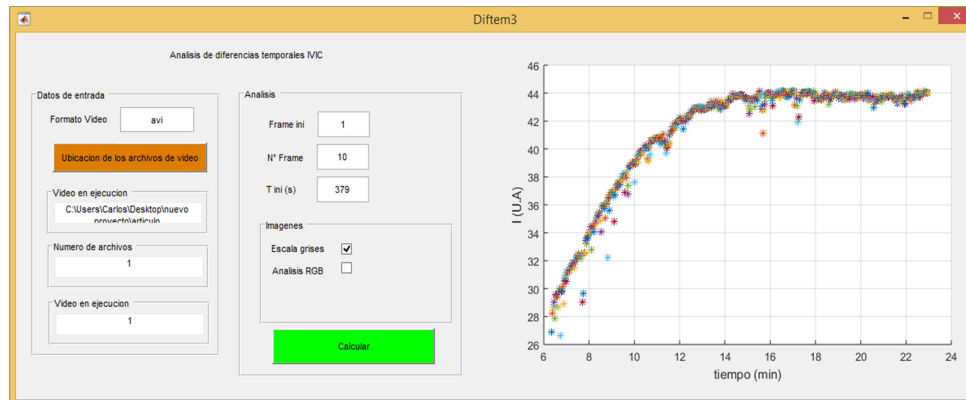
Diftem3

Analisis de diferencias temporales IVIC

Datos de entrada

Formato Video
avi

Ubicacion de los archivos de video

Video en ejecucion
C:\Users\Carlos\Desktop\nuevo proyecto\articulo

Numero de archivos
1

Video en ejecucion
1

Analisis

Frame ini
1

N° Frame
10

T ini (s)
379

Imagenes

Escala grises

Analisis RGB

Calcular

46
44
42
40
38
36
34
32
30
28
26

I (U.A)

6 8 10 12 14 16 18 20 22 24

tiempo (min)